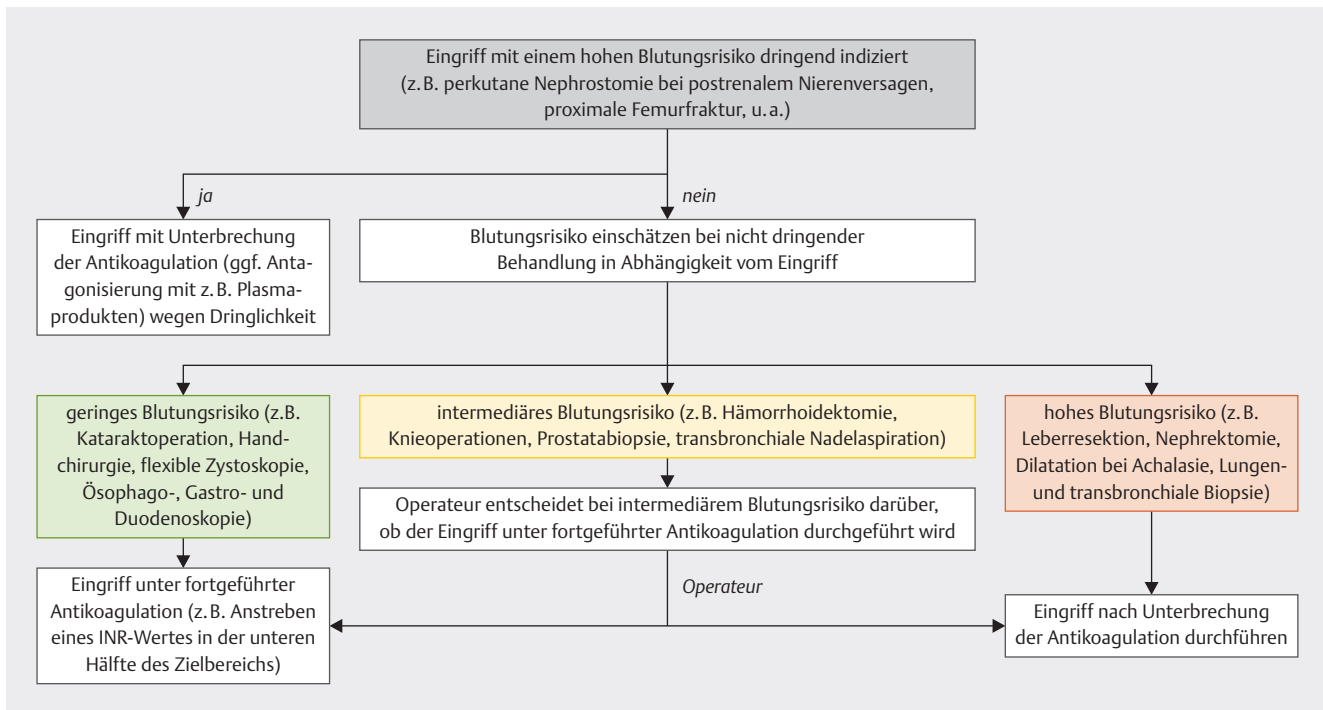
Eingriff mit einem hohen Blutungsrisiko dringend indiziert (z. B. perkutane Nephrostomie bei postrenalem Nierenversagen, proximale Femurfraktur, u. a.)

ja

nein

Eingriff mit Unterbrechung der Antikoagulation (ggf. Antagonisierung mit z. B. Plasmaprodukten) wegen Dringlichkeit

Blutungsrisiko einschätzen bei nicht dringender Behandlung in Abhängigkeit vom Eingriff

geringes Blutungsrisiko (z. B. Kataraktoperation, Handchirurgie, flexible Zystoskopie, Ösophago-, Gastro- und Duodenoskopie)

intermediäres Blutungsrisiko (z. B. Hämorrhoidektomie, Knieoperationen, Prostatabiopsie, transbronchiale Nadelaspiration)

hohes Blutungsrisiko (z. B. Leberresektion, Nephrektomie, Dilatation bei Achalasie, Lungen- und transbronchiale Biopsie)

Operateur entscheidet bei intermediärem Blutungsrisiko darüber, ob der Eingriff unter fortgeführter Antikoagulation durchgeführt wird

Eingriff unter fortgeführter Antikoagulation (z. B. Anstreben eines INR-Wertes in der unteren Hälfte des Zielbereichs)

Operateur

Eingriff nach Unterbrechung der Antikoagulation durchführen